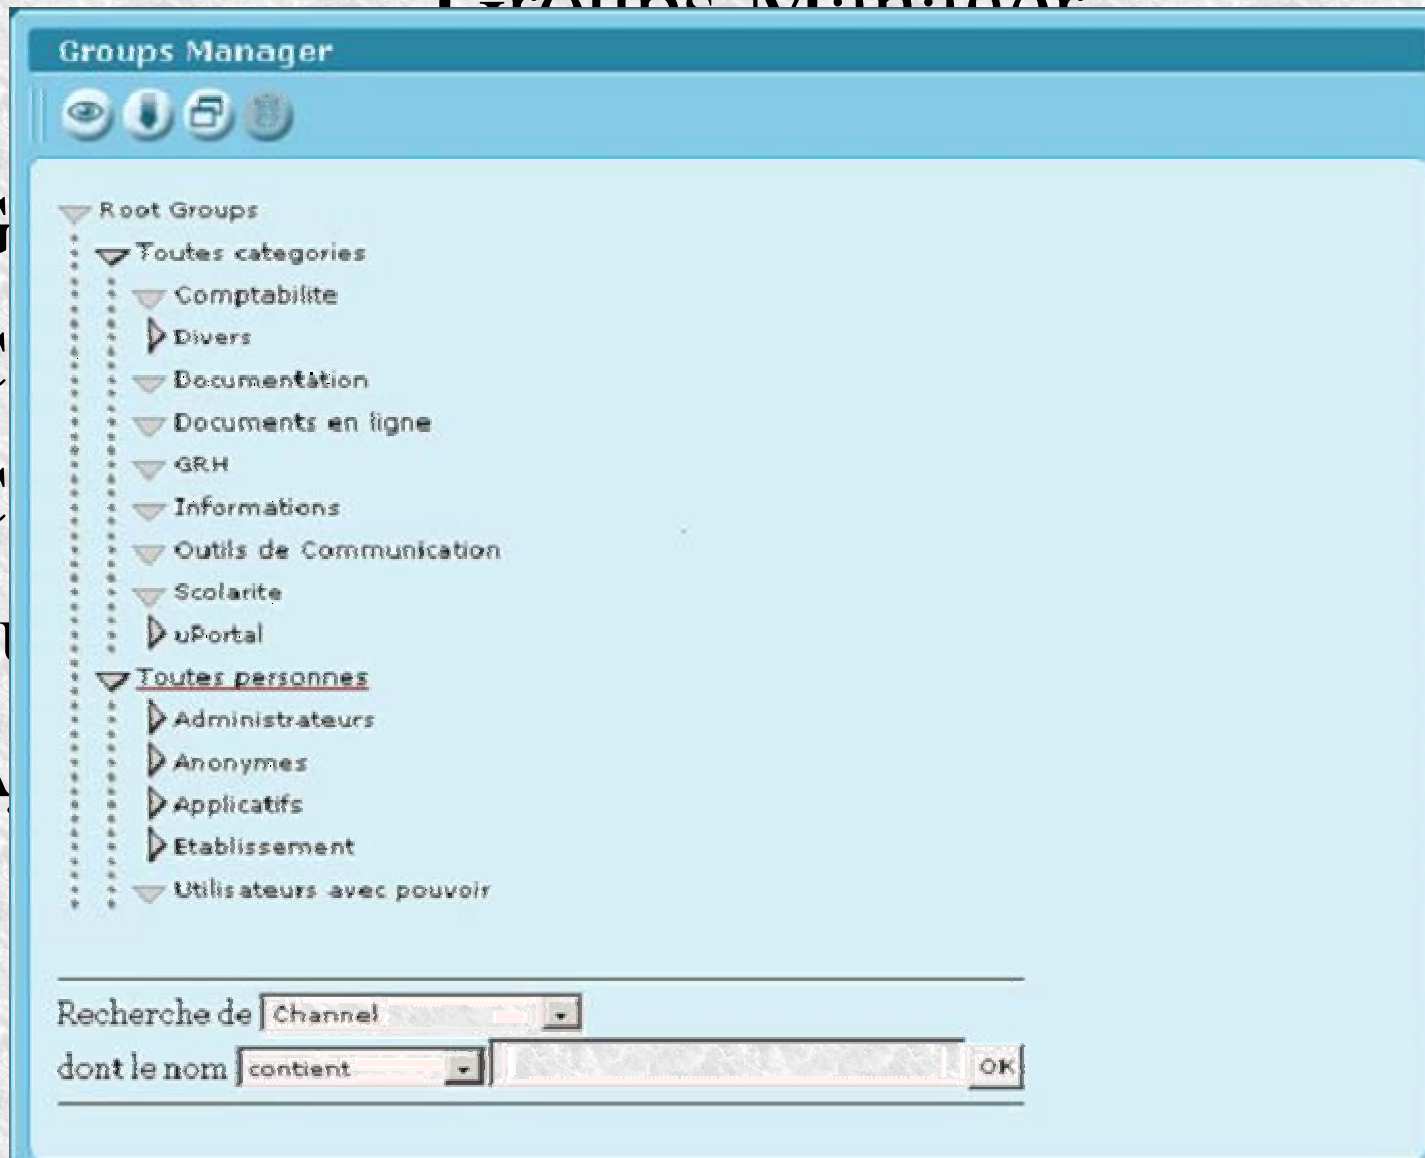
Groups Manager

Root Groups
Toutes categories
Comptabilite
Divers
Documentation
Documents en ligne
GRH
Informations
Outils de Communication
Scolarite
uPortal
Toutes personnes
Administrateurs
Anonymes
Applicatifs
Etablissement
Utilisateurs avec pouvoir

Recherche de Channel
dont le nom contient OK